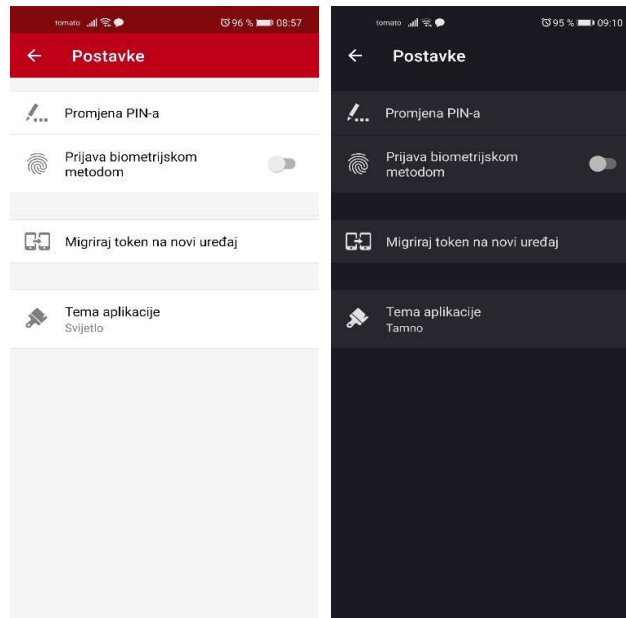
tomato 96 % 08:57

← Postavke

Promjena PIN-a

Prijava biometrijskom metodom

Migriraj token na novi uređaj

Tema aplikacije
Svijetlo

tomato 95 % 09:10

← Postavke

Promjena PIN-a

Prijava biometrijskom metodom

Migriraj token na novi uređaj

Tema aplikacije
Tamno